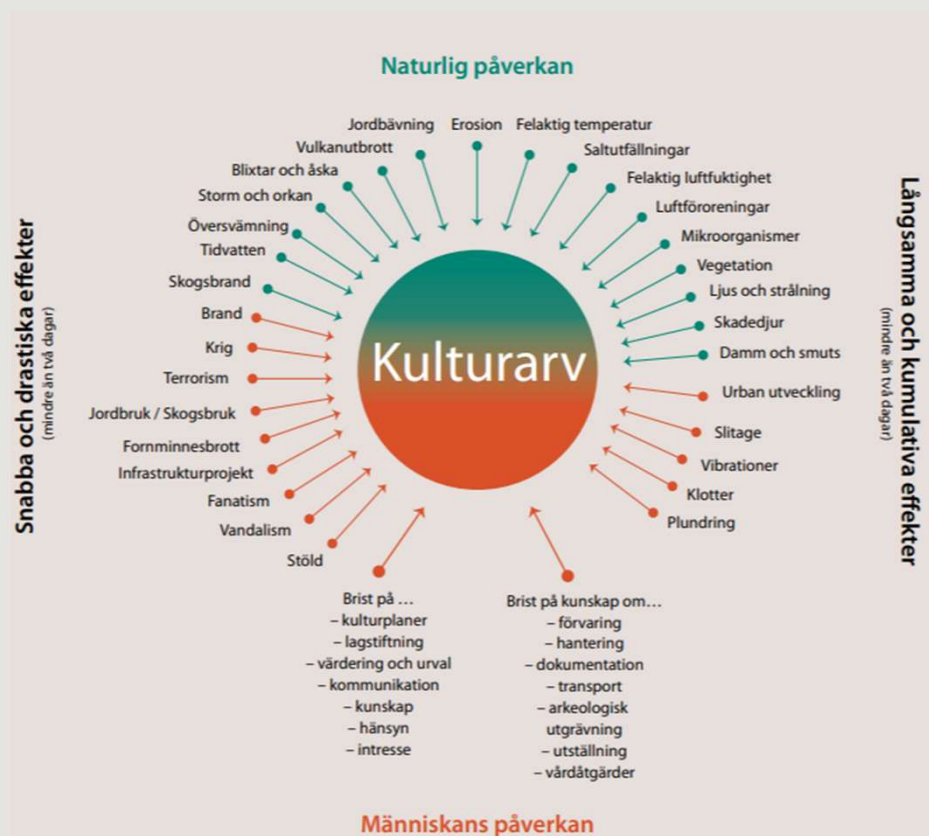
Naturlig påverkan

Snabba och drastiska effekter
(mindre än två dagar)

Långsamma och kumulativa effekter
(mindre än två dagar)

Jordbävning
Erosion
Felaktig temperatur
Vulkanutbrott
Saltutfällningar
Blixtar och åska
Felaktig luftfuktighet
Storm och orkan
Luftföroreningar
Översvämning
Mikroorganismer
Tidvatten
Vegetation
Skogsbrand
Ljus och strålning
Brand
Skadedjur
Krig
Damm och smuts
Terrorism
Urban utveckling
Jordbruk / Skogsbruk
Slitage
Fornminnesbrott
Vibrationer
Infrastrukturprojekt
Klotter
Fanatism
Plundring
Vandalism
Stöld

Kulturarv

Brist på …
– kulturplaner
– lagstiftning
– värdering och urval
– kommunikation
– kunskap
– hänsyn
– intresse

Brist på kunskap om…
– förvaring
– hantering
– dokumentation
– transport
– arkeologisk utgrävning
– utställning
– vårdåtgärder

Människans påverkan